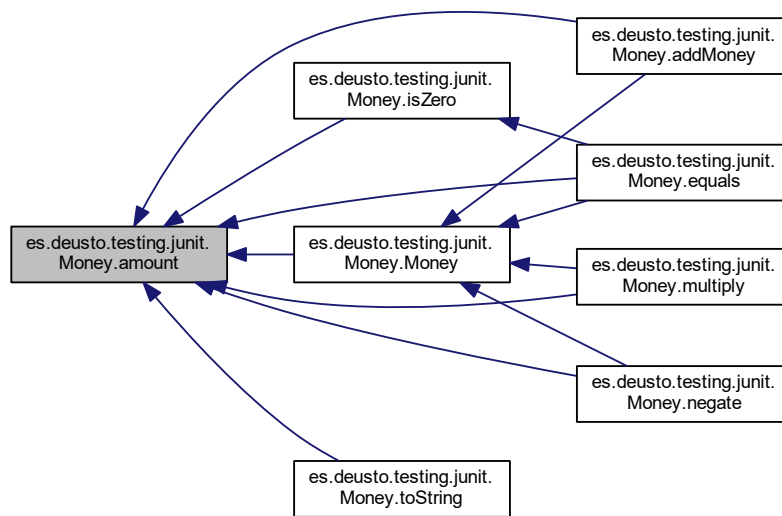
es.deusto.testing.junit.
Money.amount

es.deusto.testing.junit.
Money.isZero

es.deusto.testing.junit.
Money.Money

es.deusto.testing.junit.
Money.toString

es.deusto.testing.junit.
Money.addMoney

es.deusto.testing.junit.
Money.equals

es.deusto.testing.junit.
Money.multiply

es.deusto.testing.junit.
Money.negate